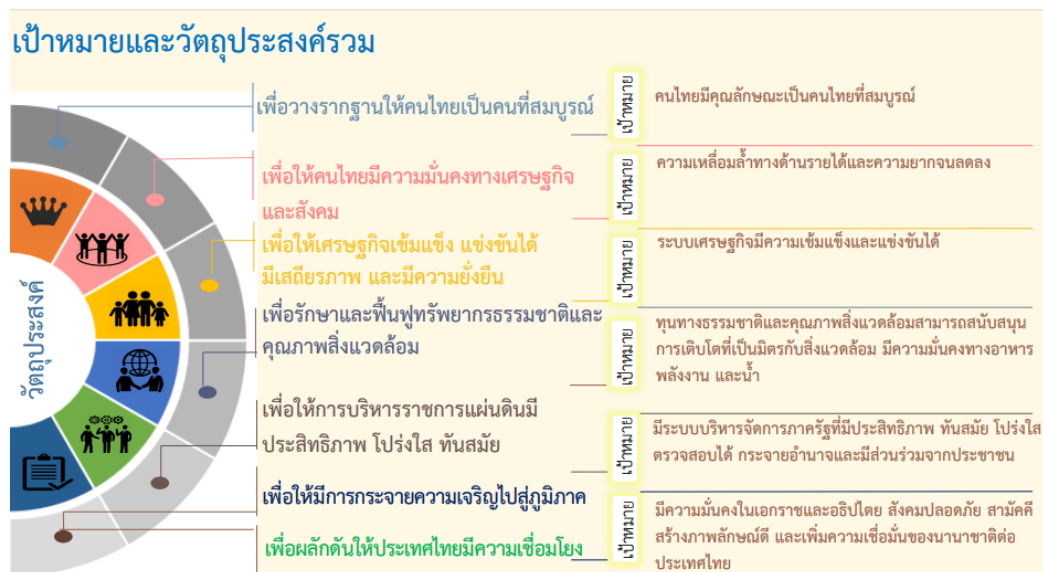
เป้าหมายและวัตถุประสงค์รวม

วัตถุประสงค์

เพื่อวางรากฐานให้คนไทยเป็นคนที่สมบูรณ์

เป้าหมาย

คนไทยมีคุณลักษณะเป็นคนไทยที่สมบูรณ์

เพื่อให้คนไทยมีความมั่นคงทางเศรษฐกิจและสังคม

เป้าหมาย

ความเหลื่อมล้ำทางด้านรายได้และความยากจนลดลง

เพื่อให้เศรษฐกิจเข้มแข็ง แข่งขันได้ มีเสถียรภาพ และมีความยั่งยืน

เป้าหมาย

ระบบเศรษฐกิจมีความเข้มแข็งและแข่งขันได้

เพื่อรักษาและฟื้นฟูทรัพยากรธรรมชาติและคุณภาพสิ่งแวดล้อม

เป้าหมาย

ทุนทางธรรมชาติและคุณภาพสิ่งแวดล้อมสามารถสนับสนุนการเติบโตที่เป็นมิตรกับสิ่งแวดล้อม มีความมั่นคงทางอาหาร พลังงาน และน้ำ

เพื่อให้การบริหารราชการแผ่นดินมีประสิทธิภาพ โปร่งใส ทันสมัย

เป้าหมาย

มีระบบบริหารจัดการภาครัฐที่มีประสิทธิภาพ ทันสมัย โปร่งใส ตรวจสอบได้ กระจายอำนาจและมีส่วนร่วมจากประชาชน

เพื่อให้มีการกระจายความเจริญไปสู่ภูมิภาค

เพื่อผลักดันให้ประเทศไทยมีความเชื่อมโยง

เป้าหมาย

มีความมั่นคงในเอกราชและอธิปไตย สังคมปลอดภัย สามัคคี สร้างภาพลักษณ์ดี และเพิ่มความเชื่อมั่นของนานาชาติต่อประเทศไทย